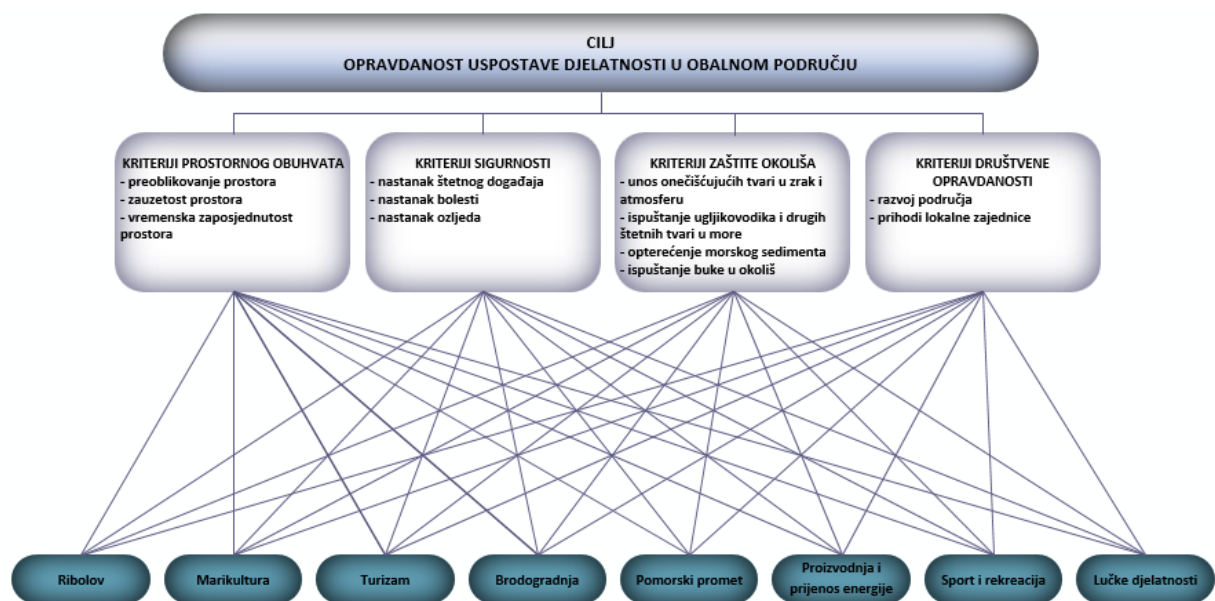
CILJ
OPRAVDANOST USPOSTAVE DJELATNOSTI U OBALNOM PODRUČJU

KRITERIJI PROSTORNOG OBUHVATA
- preoblikovanje prostora
- zauzetost prostora
- vremenska zaposjednutost prostora

KRITERIJI SIGURNOSTI
- nastanak štetnog događaja
- nastanak bolesti
- nastanak ozljeda

KRITERIJI ZAŠTITE OKOLIŠA
- unos onečišćujućih tvari u zrak i atmosferu
- ispuštanje ugljikovodika i drugih štetnih tvari u more
- opterećenje morskog sedimenta
- ispuštanje buke u okoliš

KRITERIJI DRUŠTVENE OPRAVDANOSTI
- razvoj područja
- prihodi lokalne zajednice

Ribolov

Marikultura

Turizam

Brodogradnja

Pomorski promet

Proizvodnja i prijenos energije

Sport i rekreacija

Lučke djelatnosti